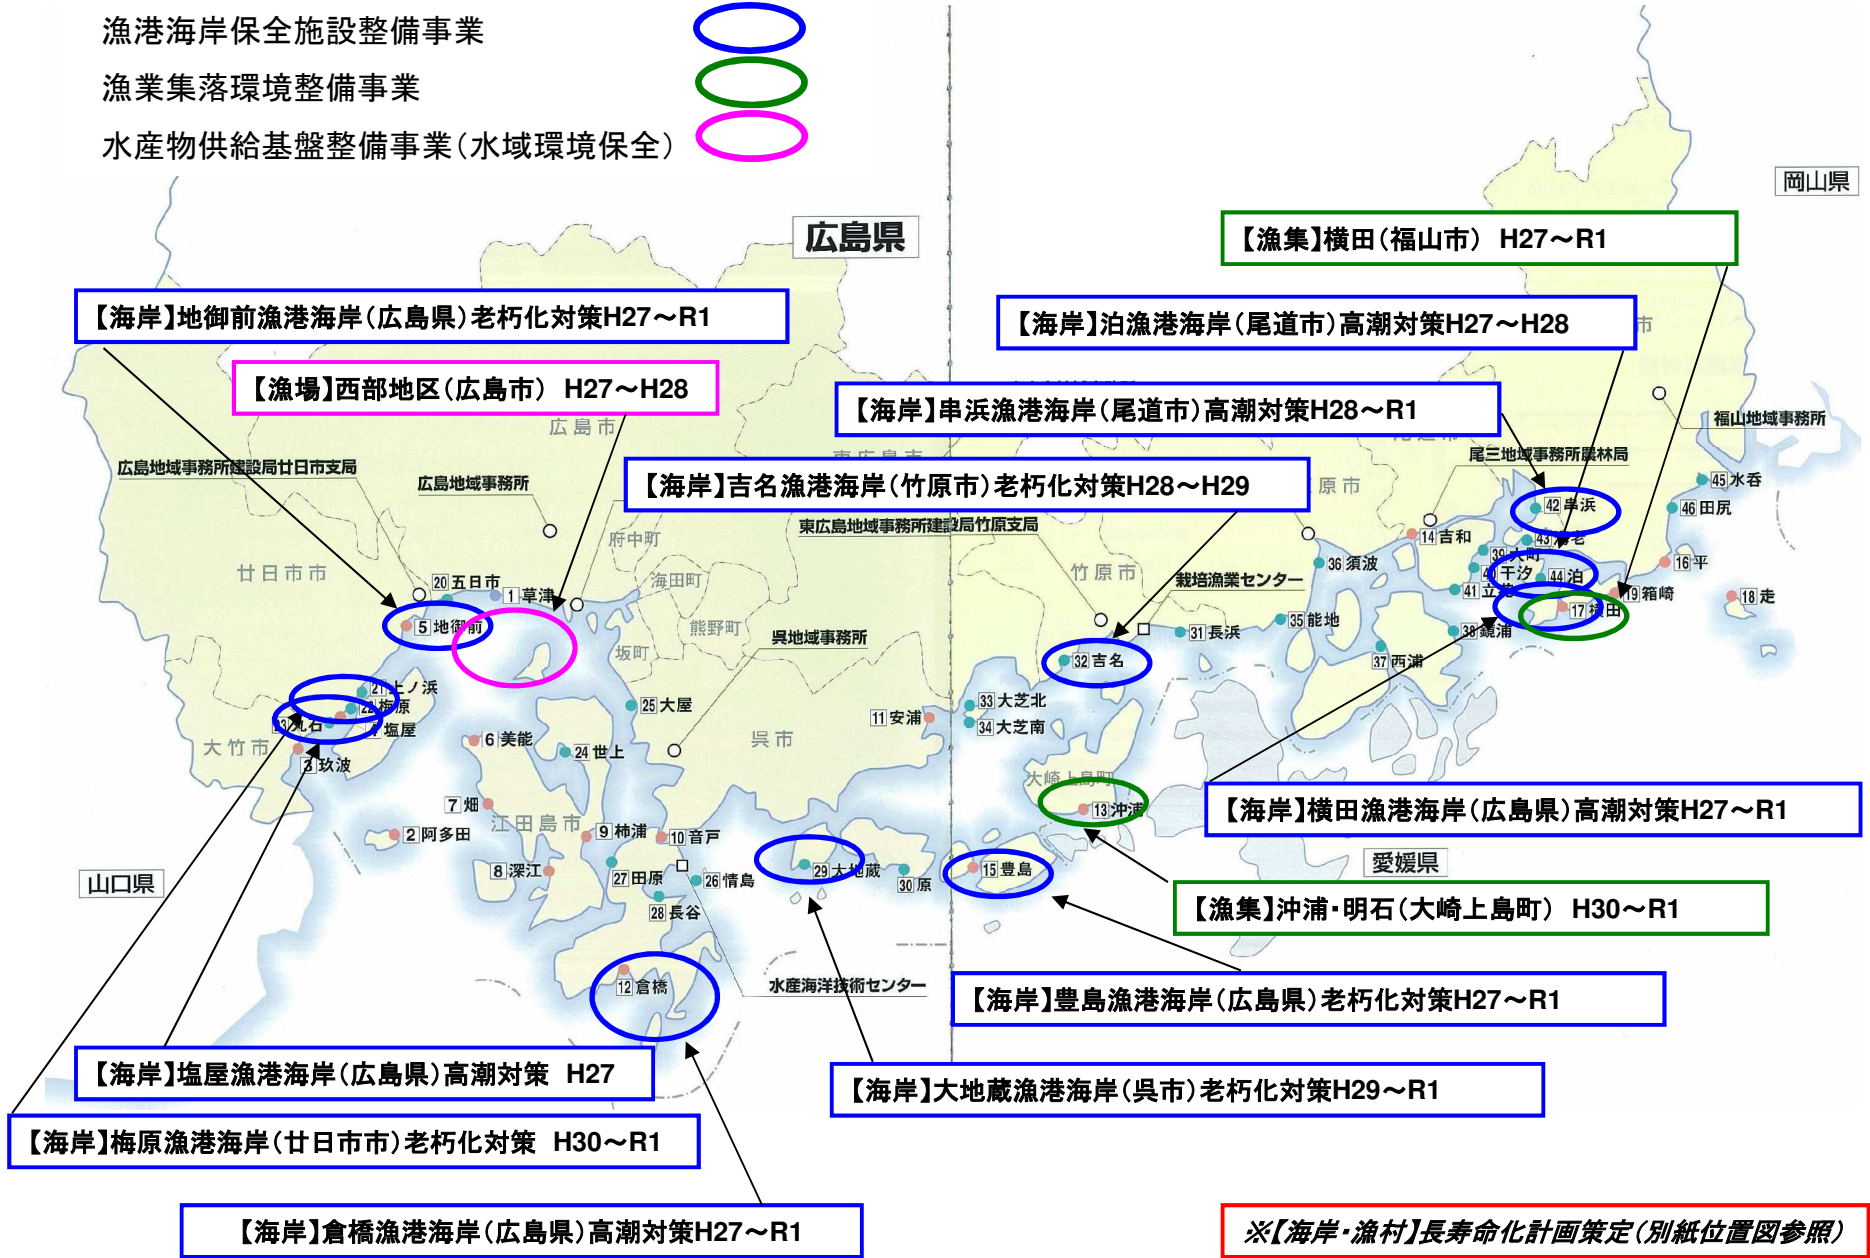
漁港海岸保全施設整備事業
漁業集落環境整備事業
水産物供給基盤整備事業（水域環境保全）

広島県
岡山県
山口県
愛媛県

【漁集】横田（福山市） H27～R1
【海岸】地御前漁港海岸（広島県）老朽化対策H27～R1
【海岸】泊漁港海岸（尾道市）高潮対策H27～H28
【漁場】西部地区（広島市） H27～H28
【海岸】串浜漁港海岸（尾道市）高潮対策H28～R1
【海岸】吉名漁港海岸（竹原市）老朽化対策H28～H29

広島地域事務所建設局廿日市支局
広島地域事務所
広島市
府中町
海田町
熊野町
坂町
呉地域事務所
東広島地域事務所建設局竹原支局
竹原市
栽培漁業センター
原市
尾三地域事務所農林局
福山地域事務所
廿日市市
大竹市
江田島市
呉市
大崎上島町
水産海洋技術センター

1 草津
2 阿多田
3 玖波
4 丸石
5 地御前
6 美能
7 畑
8 深江
9 柿浦
10 音戸
11 安浦
12 倉橋
13 沖浦
14 吉和
15 豊島
16 平
17 横田
18 走
19 箱崎
20 五日市
21 上ノ浜
22 梅原
23 塩屋
24 世上
25 大屋
26 情島
27 田原
28 長谷
29 大地蔵
30 原
31 長浜
32 吉名
33 大芝北
34 大芝南
35 能地
36 須波
37 西浦
38 鏡浦
39 大町
40 干汐
41 立花
42 串浜
43 岩老
44 泊
45 水呑
46 田尻

【海岸】横田漁港海岸（広島県）高潮対策H27～R1
【漁集】沖浦・明石（大崎上島町） H30～R1
【海岸】豊島漁港海岸（広島県）老朽化対策H27～R1
【海岸】塩屋漁港海岸（広島県）高潮対策 H27
【海岸】大地蔵漁港海岸（呉市）老朽化対策H29～R1
【海岸】梅原漁港海岸（廿日市市）老朽化対策 H30～R1
【海岸】倉橋漁港海岸（広島県）高潮対策H27～R1
※【海岸・漁村】長寿命化計画策定（別紙位置図参照）